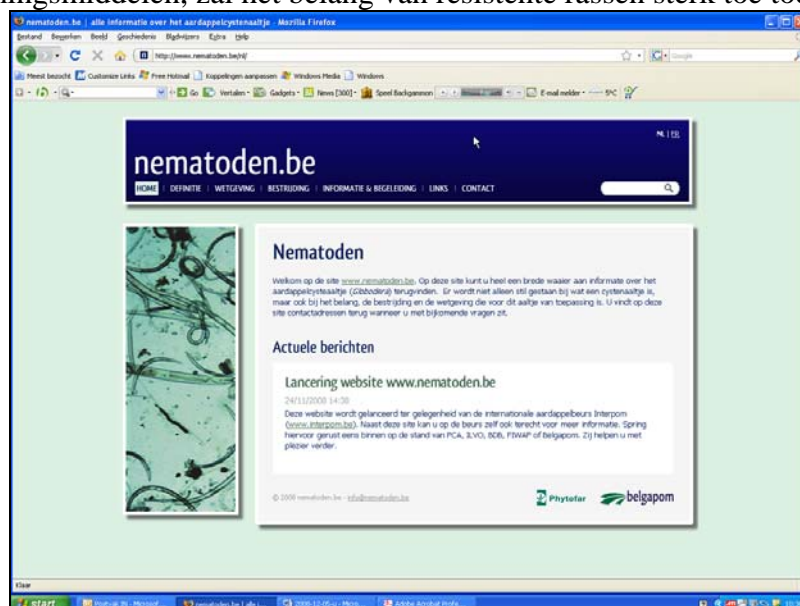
ingsmiddelen, zal het belang van resistente rassen sterk toe too

nematoden.be | alle informatie over het aardappelcystenaaltje - Mozilla Firefox

Bestand Bewerken Beeld Geschiedenis Bladwijzers Extra Help

http://www.nematoden.be/nl/

Meest bezocht Customize Links Free Hotmail Koppelingen aanpassen Windows Media Windows

Go Vertalen Gadgets News (300) Speel Backgammon E-mail melder 5°C

NL | FR

nematoden.be

HOME | DEFINITIE | WETGEVING | BESTRIJDING | INFORMATIE & BEGELEIDING | LINKS | CONTACT

Nematoden

Welkom op de site www.nematoden.be. Op deze site kunt u heel een brede waaier aan informatie over het aardappelcystenaaltje (Globodera) terugvinden. Er wordt niet alleen stil gestaan bij wat een cystenaaltje is, maar ook bij het belang, de bestrijding en de wetgeving die voor dit aaltje van toepassing is. U vindt op deze site contactadressen terug wanneer u met bijkomende vragen zit.

Actuele berichten

Lancering website www.nematoden.be

24/11/2008 14:38

Deze website wordt gelanceerd ter gelegenheid van de internationale aardappelbeurs Interpom (www.interpom.be). Naast deze site kan u op de beurs zelf ook terecht voor meer informatie. Spring hiervoor gerust eens binnen op de stand van PCA, ILVO, BDB, FIWAP of Belgapom. Zij helpen u met plezier verder.

© 2008 nematoden.be - info@nematoden.be

Phytofar belgapom

Klaar

start Postvak IN - Microsof... nematoden.be | alle i... 2008-12-05-c - Micro... Adobe Acrobat Profe...